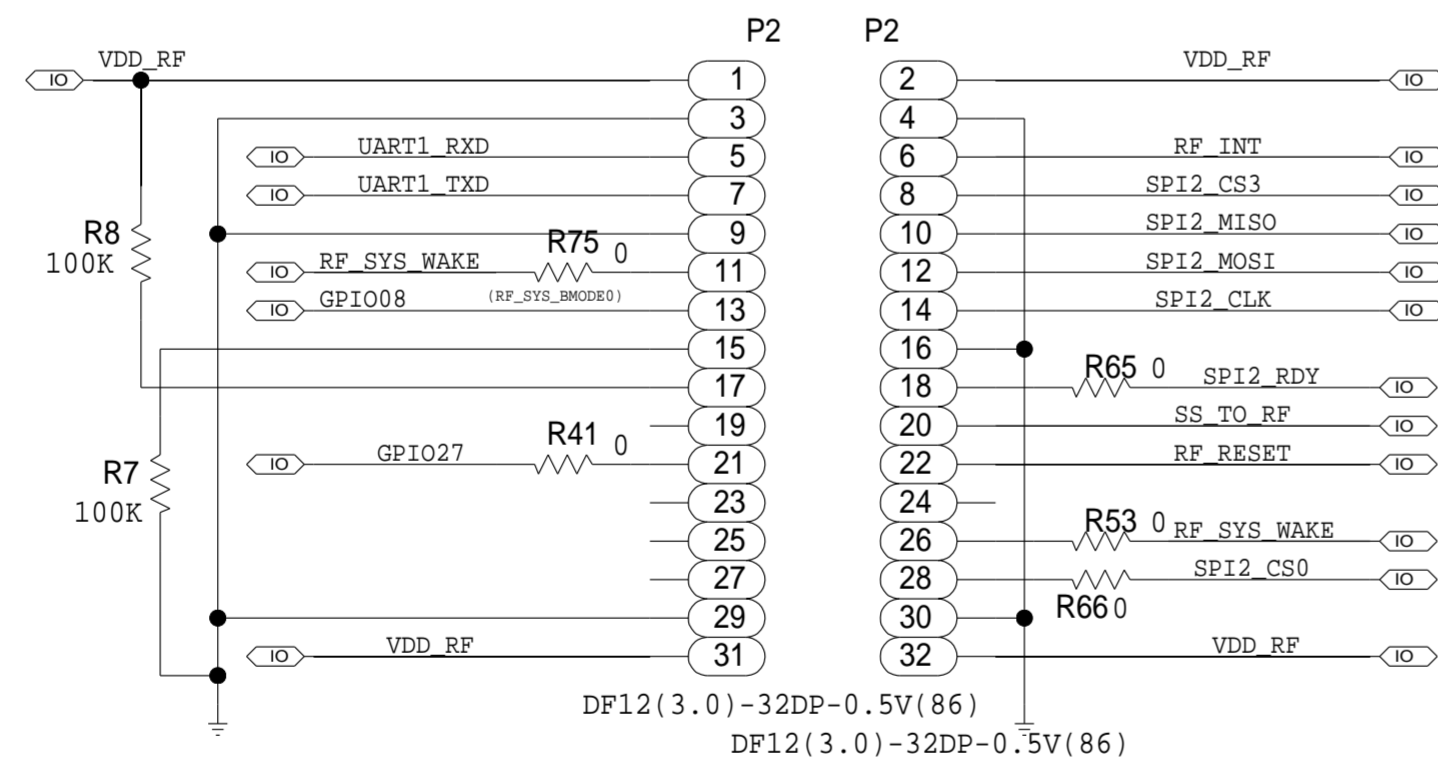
P2 P2

IO VDD_RF 1
3
IO UART1_RXD 5
IO UART1_TXD 7
R8 100K 9
IO RF_SYS_WAKE R75 0 11
(RF_SYS_BMODE0)
IO GPIO08 13
15
17
19
R7 100K
IO GPIO27 R41 0 21
23
25
27
29
IO VDD_RF 31

2 VDD_RF IO
4
6 RF_INT IO
8 SPI2_CS3 IO
10 SPI2_MISO IO
12 SPI2_MOSI IO
14 SPI2_CLK IO
16
18 R65 0 SPI2_RDY IO
20 SS_TO_RF IO
22 RF_RESET IO
24
26 R53 0 RF_SYS_WAKE IO
28 SPI2_CS0 IO
30 R66 0
32 VDD_RF IO

DF12(3.0)-32DP-0.5V(86)
DF12(3.0)-32DP-0.5V(86)